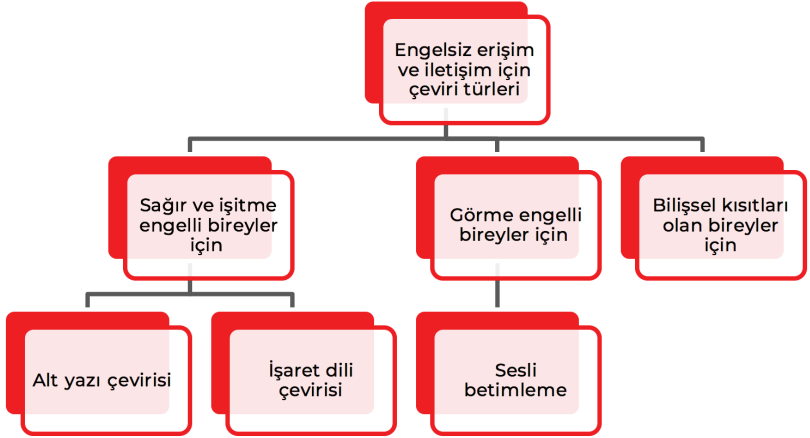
Engelsiz erişim ve iletişim için çeviri türleri

Sağır ve işitme engelli bireyler için

Görme engelli bireyler için

Bilişsel kısıtları olan bireyler için

Alt yazı çevirisi

İşaret dili çevirisi

Sesli betimleme